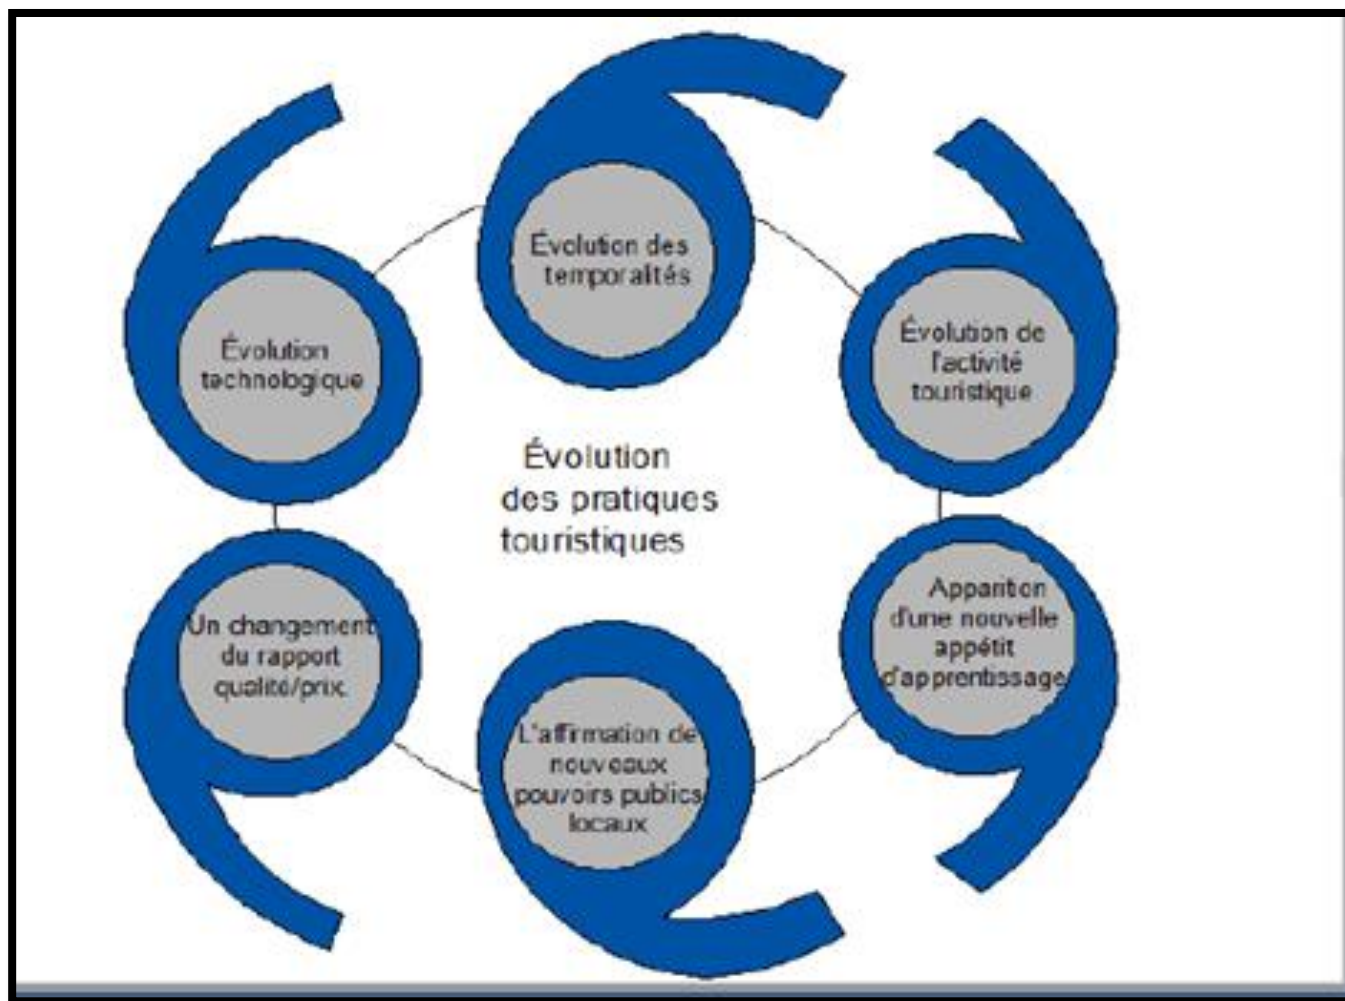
Évolution des temporalités

Évolution technologique

Évolution de l'activité touristique

Évolution des pratiques touristiques

Un changement du rapport qualité/prix.

Apparition d'une nouvelle appétit d'apprentissage

L'affirmation de nouveaux pouvoirs publics locaux